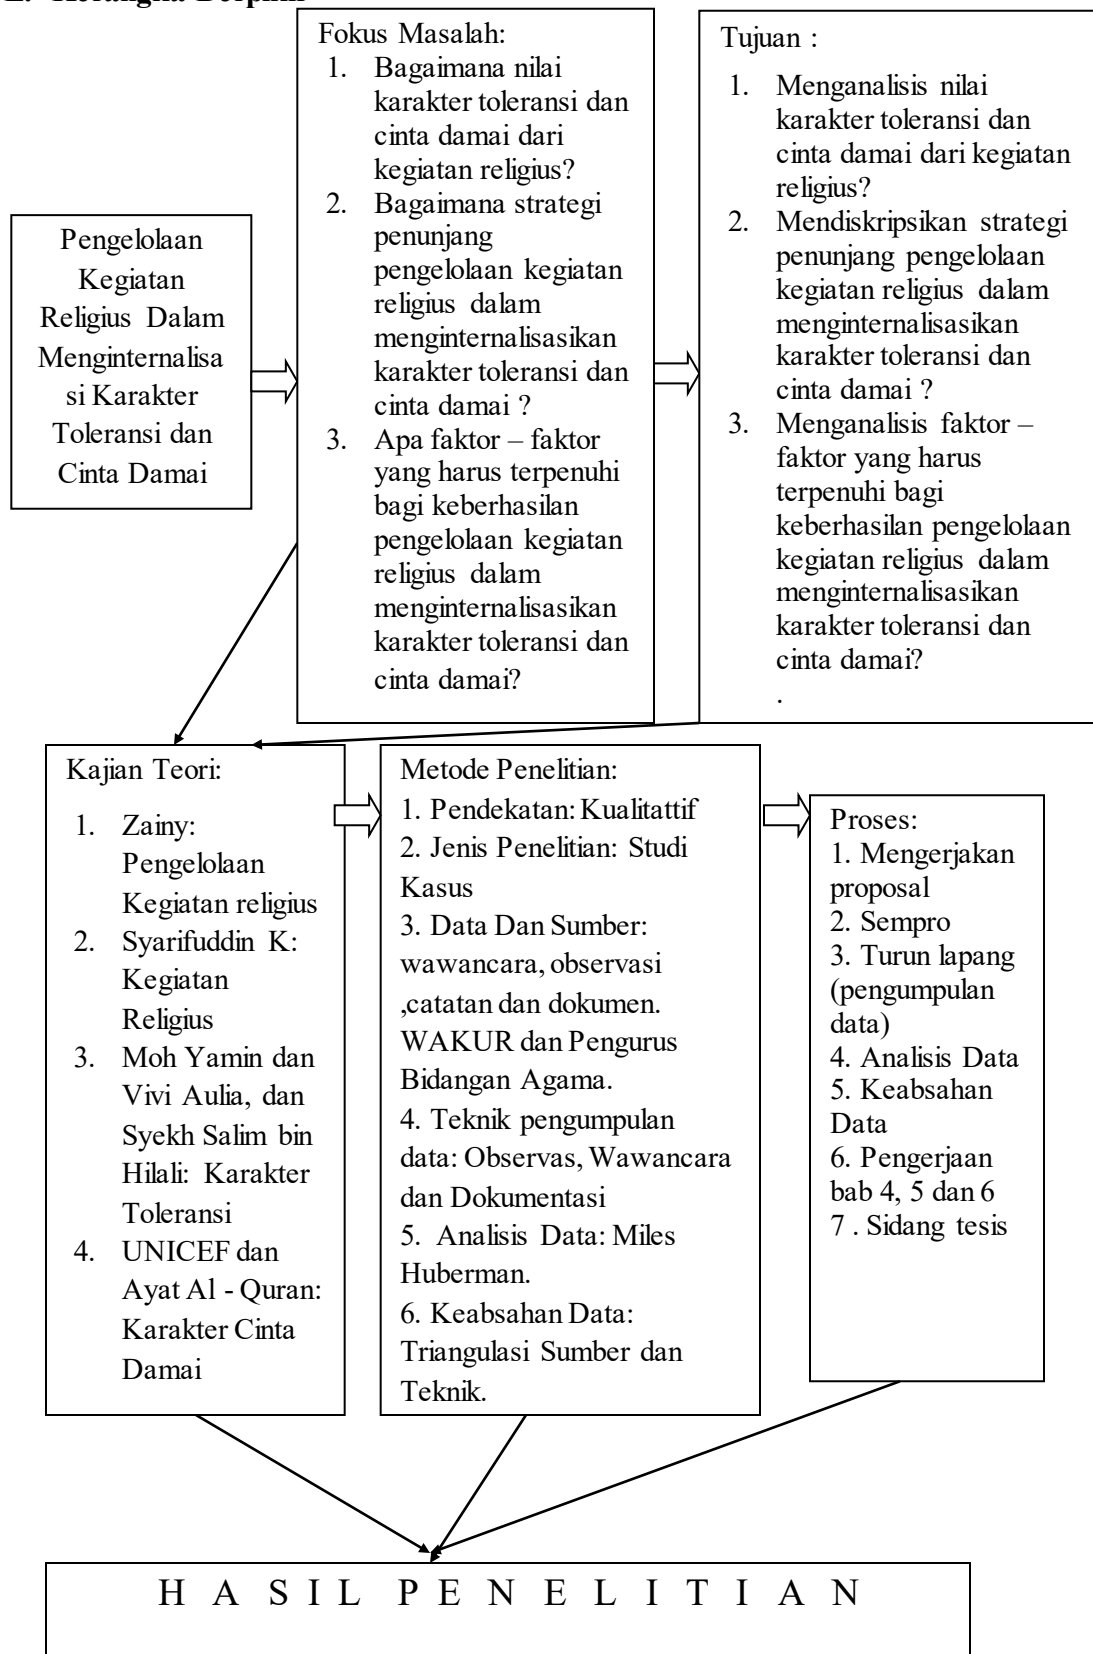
E. Kerangka Berpikir

Pengelolaan Kegiatan Religius Dalam Menginternalisasi Karakter Toleransi dan Cinta Damai

Fokus Masalah:
1. Bagaimana nilai karakter toleransi dan cinta damai dari kegiatan religius?
2. Bagaimana strategi penunjang pengelolaan kegiatan religius dalam menginternalisasikan karakter toleransi dan cinta damai ?
3. Apa faktor – faktor yang harus terpenuhi bagi keberhasilan pengelolaan kegiatan religius dalam menginternalisasikan karakter toleransi dan cinta damai?

Tujuan :
1. Menganalisis nilai karakter toleransi dan cinta damai dari kegiatan religius?
2. Mendiskripsikan strategi penunjang pengelolaan kegiatan religius dalam menginternalisasikan karakter toleransi dan cinta damai ?
3. Menganalisis faktor – faktor yang harus terpenuhi bagi keberhasilan pengelolaan kegiatan religius dalam menginternalisasikan karakter toleransi dan cinta damai?
.

Kajian Teori:
1. Zainy: Pengelolaan Kegiatan religius
2. Syarifuddin K: Kegiatan Religius
3. Moh Yamin dan Vivi Aulia, dan Syekh Salim bin Hilali: Karakter Toleransi
4. UNICEF dan Ayat Al - Quran: Karakter Cinta Damai

Metode Penelitian:
1. Pendekatan: Kualitattif
2. Jenis Penelitian: Studi Kasus
3. Data Dan Sumber: wawancara, observasi ,catatan dan dokumen. WAKUR dan Pengurus Bidangan Agama.
4. Teknik pengumpulan data: Observas, Wawancara dan Dokumentasi
5. Analisis Data: Miles Huberman.
6. Keabsahan Data: Triangulasi Sumber dan Teknik.

Proses:
1. Mengerjakan proposal
2. Sempro
3. Turun lapang (pengumpulan data)
4. Analisis Data
5. Keabsahan Data
6. Pengerjaan bab 4, 5 dan 6
7 . Sidang tesis

H A S I L P E N E L I T I A N